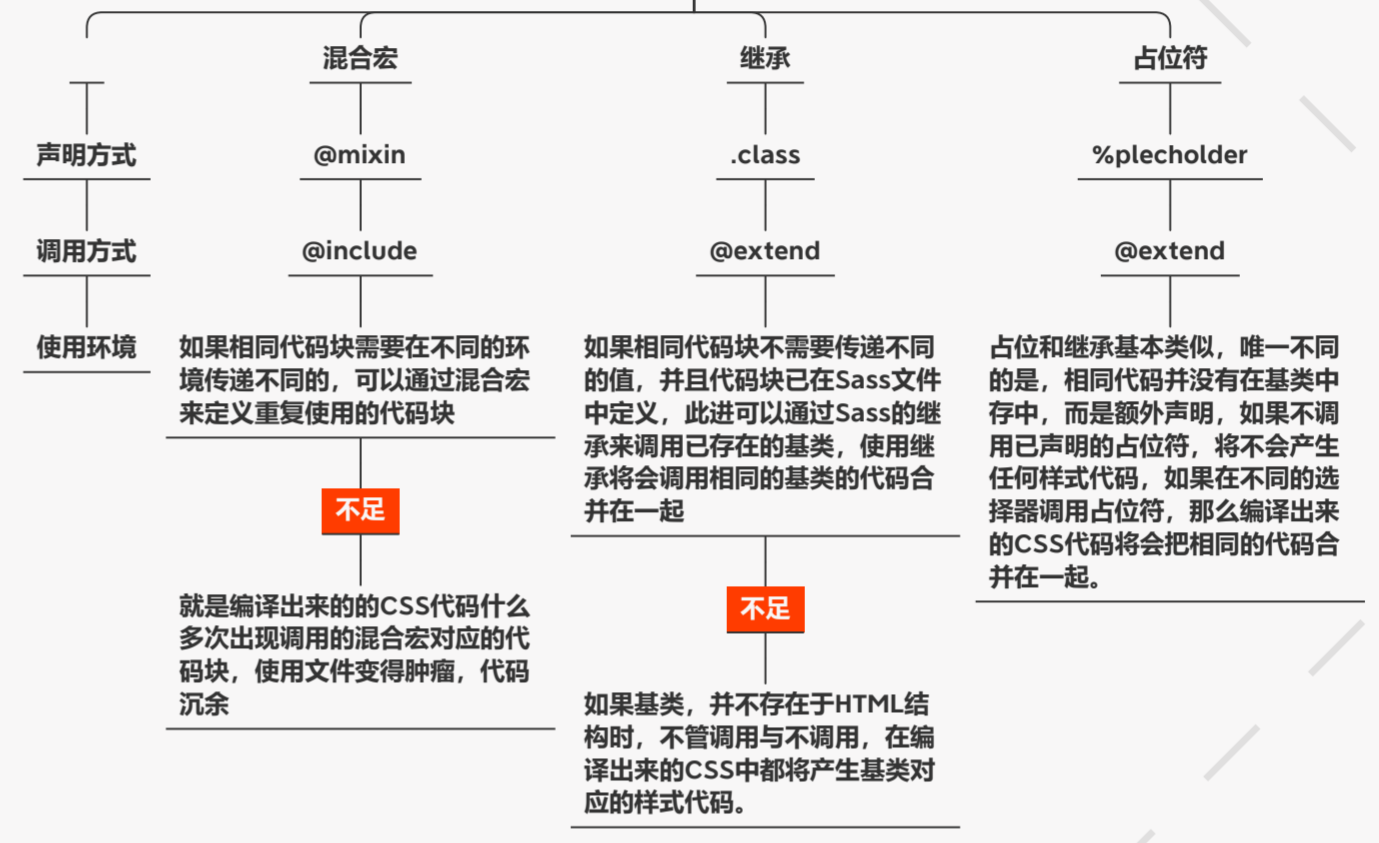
声明方式

调用方式

使用环境

混合宏

@mixin

@include

如果相同代码块需要在不同的环境传递不同的，可以通过混合宏来定义重复使用的代码块

不足

就是编译出来的的CSS代码什么多次出现调用的混合宏对应的代码块，使用文件变得肿瘤，代码沉余

继承

.class

@extend

如果相同代码块不需要传递不同的值，并且代码块已在Sass文件中定义，此进可以通过Sass的继承来调用已存在的基类，使用继承将会调用相同的基类的代码合并在一起

不足

如果基类，并不存在于HTML结构时，不管调用与不调用，在编译出来的CSS中都将产生基类对应的样式代码。

占位符

%plecholder

@extend

占位和继承基本类似，唯一不同的是，相同代码并没有在基类中存中，而是额外声明，如果不调用已声明的占位符，将不会产生任何样式代码，如果在不同的选择器调用占位符，那么编译出来的CSS代码将会把相同的代码合并在一起。